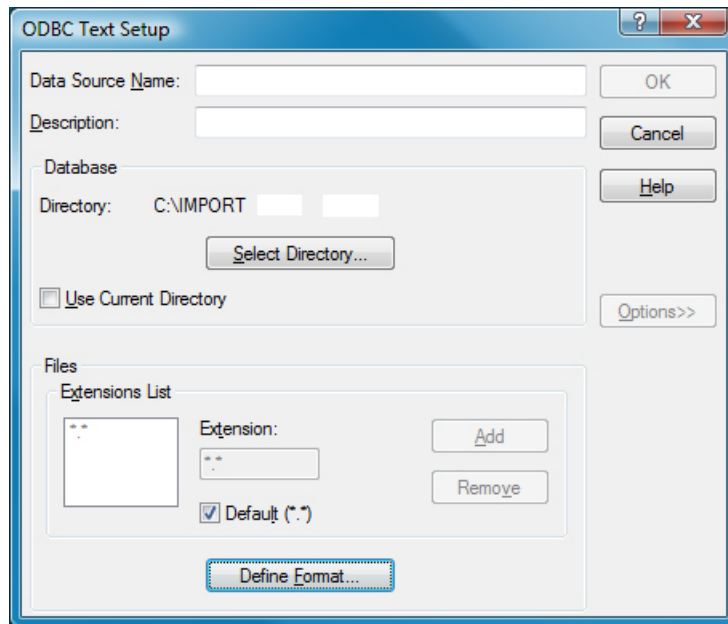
ODBC Text Setup

?

X

Data Source Name:

Description:

OK

Cancel

Database

Directory: C:\IMPORT

Help

Select Directory...

Use Current Directory

Options>>

Files

Extensions List

*.*

Extension:

*.*

Add

Remove

Default (*.*)

Define Format...